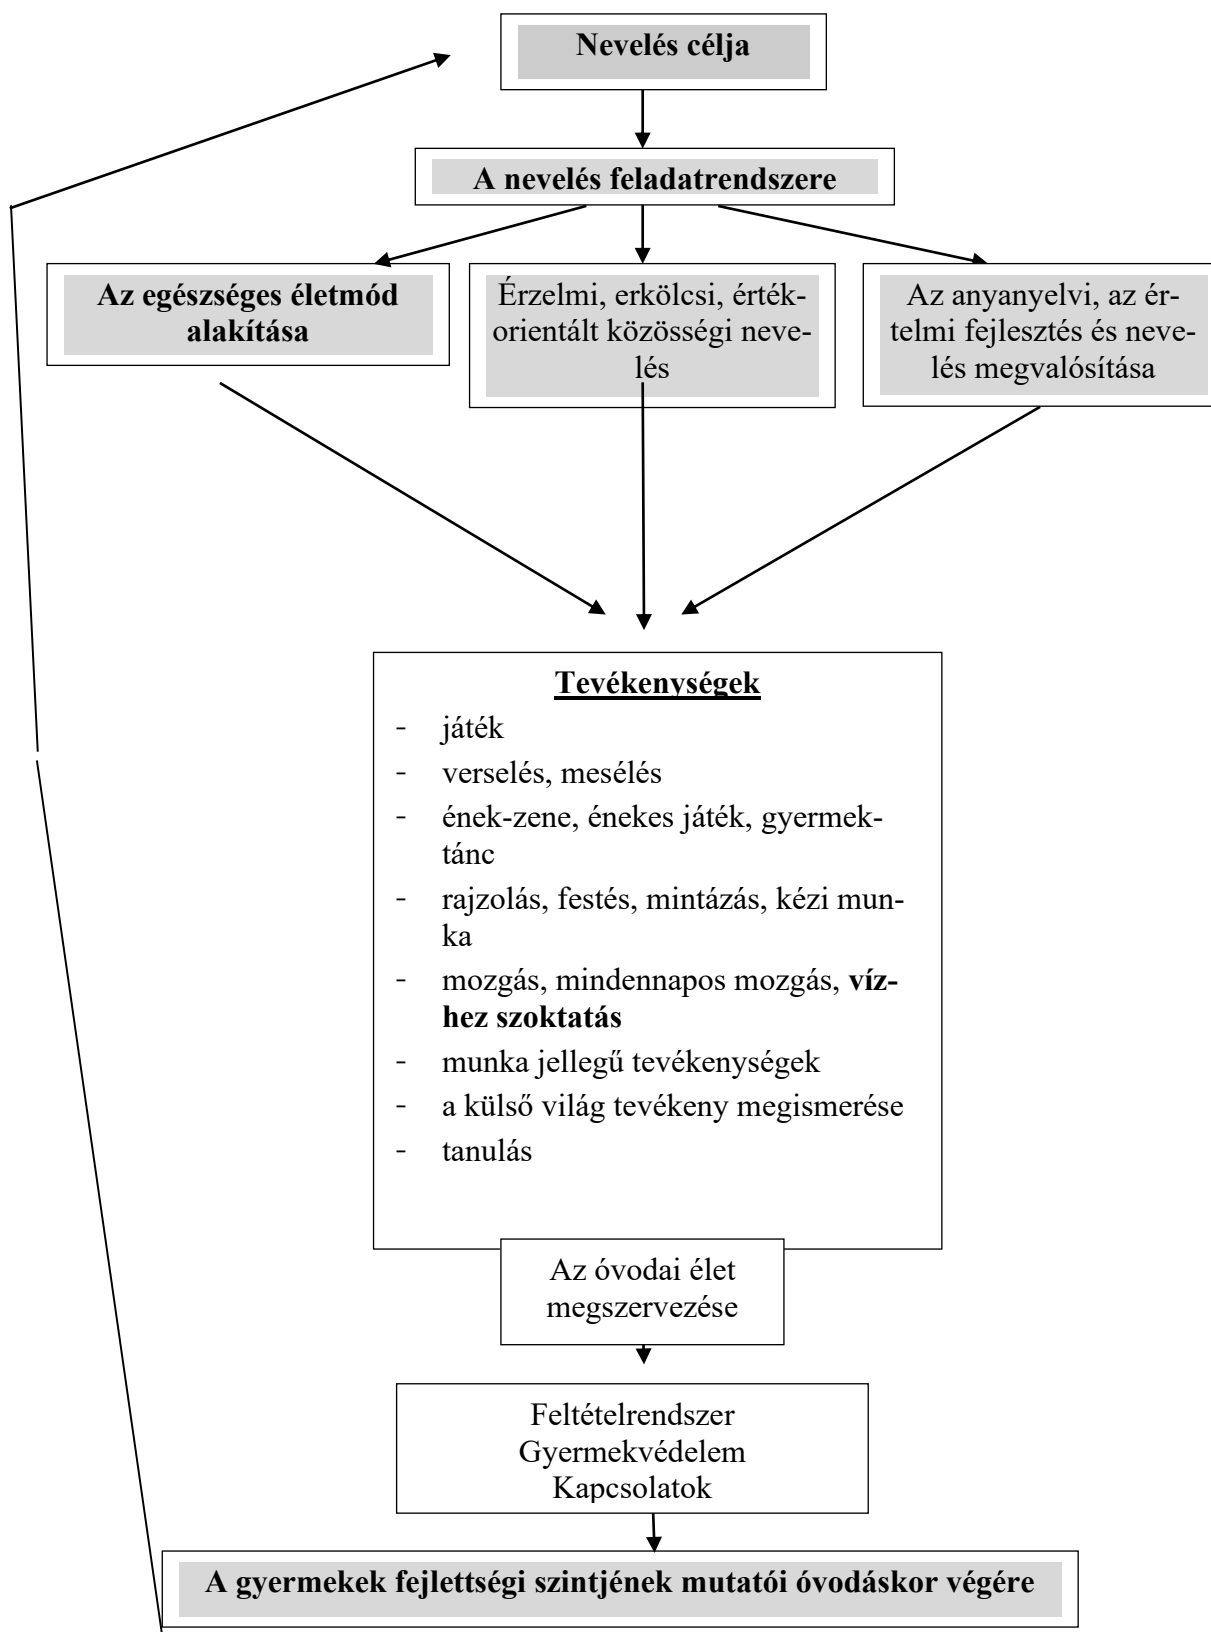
Nevelés célja

A nevelés feladatrendszere

Az egészséges életmód alakítása

Érzelmi, erkölcsi, értékorientált közösségi nevelés

Az anyanyelvi, az értelmi fejlesztés és nevelés megvalósítása

Tevékenységek
- játék
- verselés, mesélés
- ének-zene, énekes játék, gyermektánc
- rajzolás, festés, mintázás, kézi munka
- mozgás, mindennapos mozgás, **vízhez szoktatás**
- munka jellegű tevékenységek
- a külső világ tevékeny megismerése
- tanulás

Az óvodai élet megszervezése

Feltételrendszer
Gyermekvédelem
Kapcsolatok

A gyermekek fejlettségi szintjének mutatói óvodáskor végére